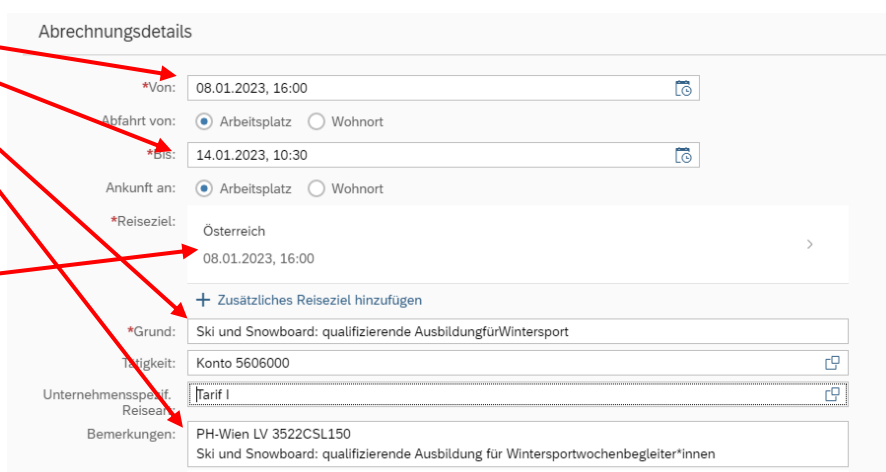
Abrechnungsdetails

*Von: 08.01.2023, 16:00

Abfahrt von: Arbeitsplatz Wohnort

*Bis: 14.01.2023, 10:30

Ankunft an: Arbeitsplatz Wohnort

*Reiseziel: Österreich
08.01.2023, 16:00

+ Zusätzliches Reiseziel hinzufügen

*Grund: Ski und Snowboard: qualifizierende AusbildungfürWintersport

Tätigkeit: Konto 5606000

Unternehmensspezif. Reiseart: Tarif I

Bemerkungen: PH-Wien LV 3522CSL150
Ski und Snowboard: qualifizierende Ausbildung für Wintersportwochenbegleiter*innen